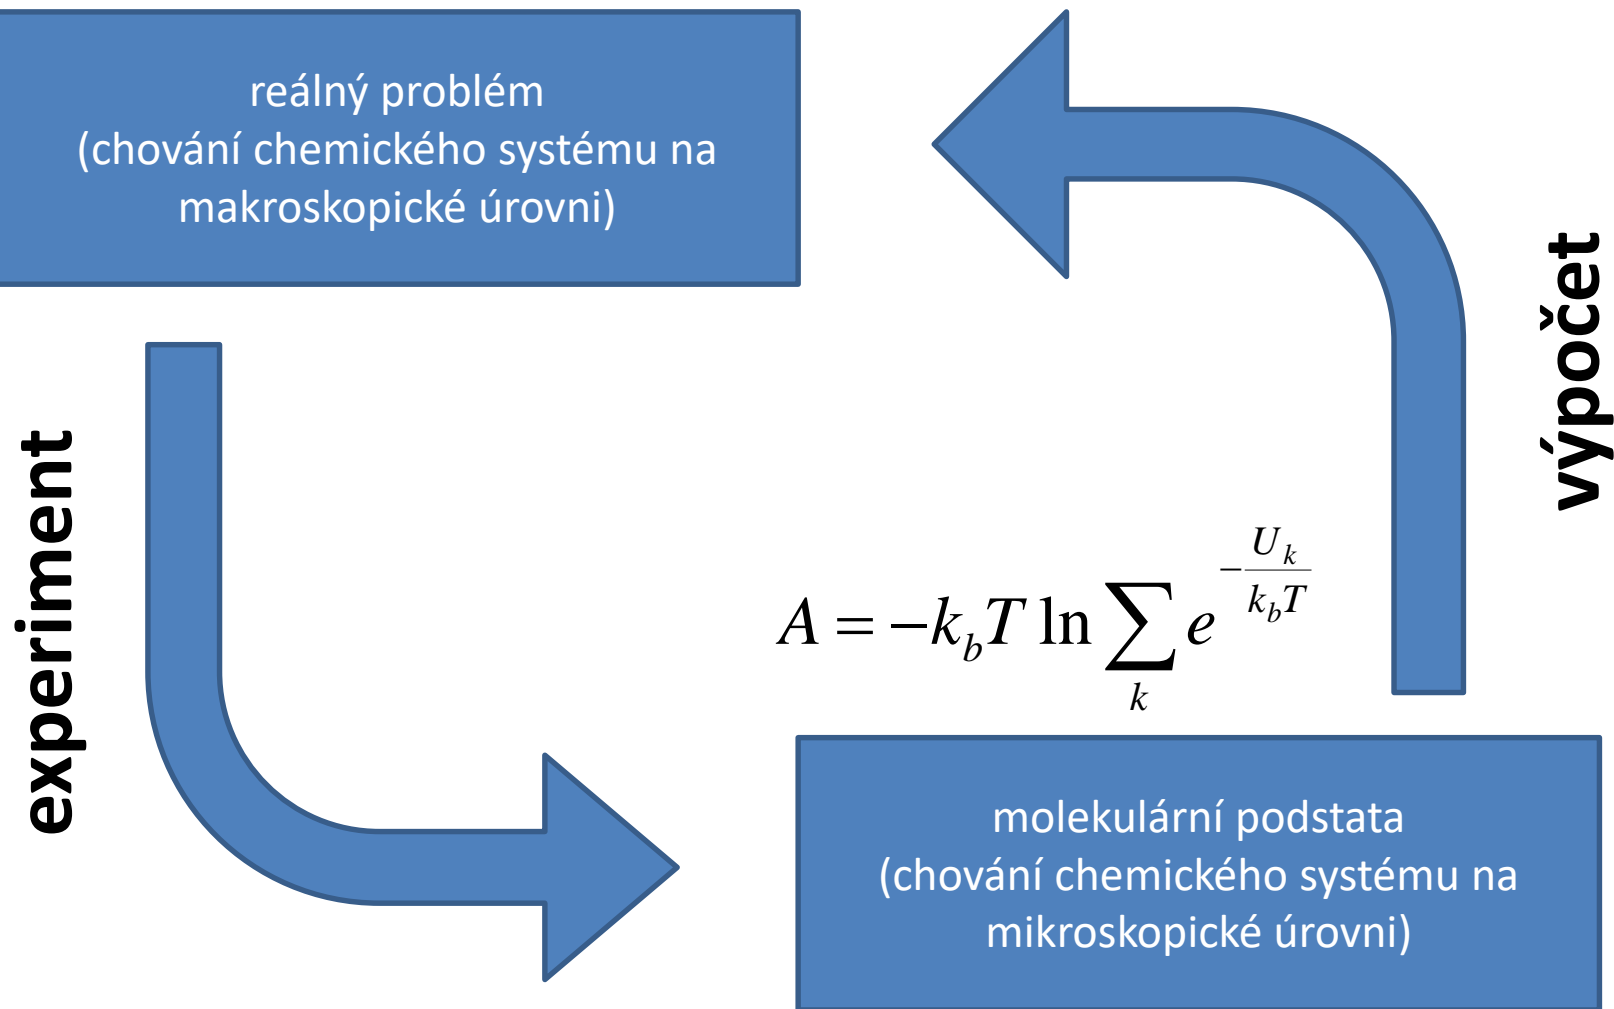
reálný problém
(chování chemického systému na makroskopické úrovni)

experiment

výpočet

$A = -k_b T \ln \sum_k e^{-\frac{U_k}{k_b T}}$

molekulární podstata
(chování chemického systému na mikroskopické úrovni)